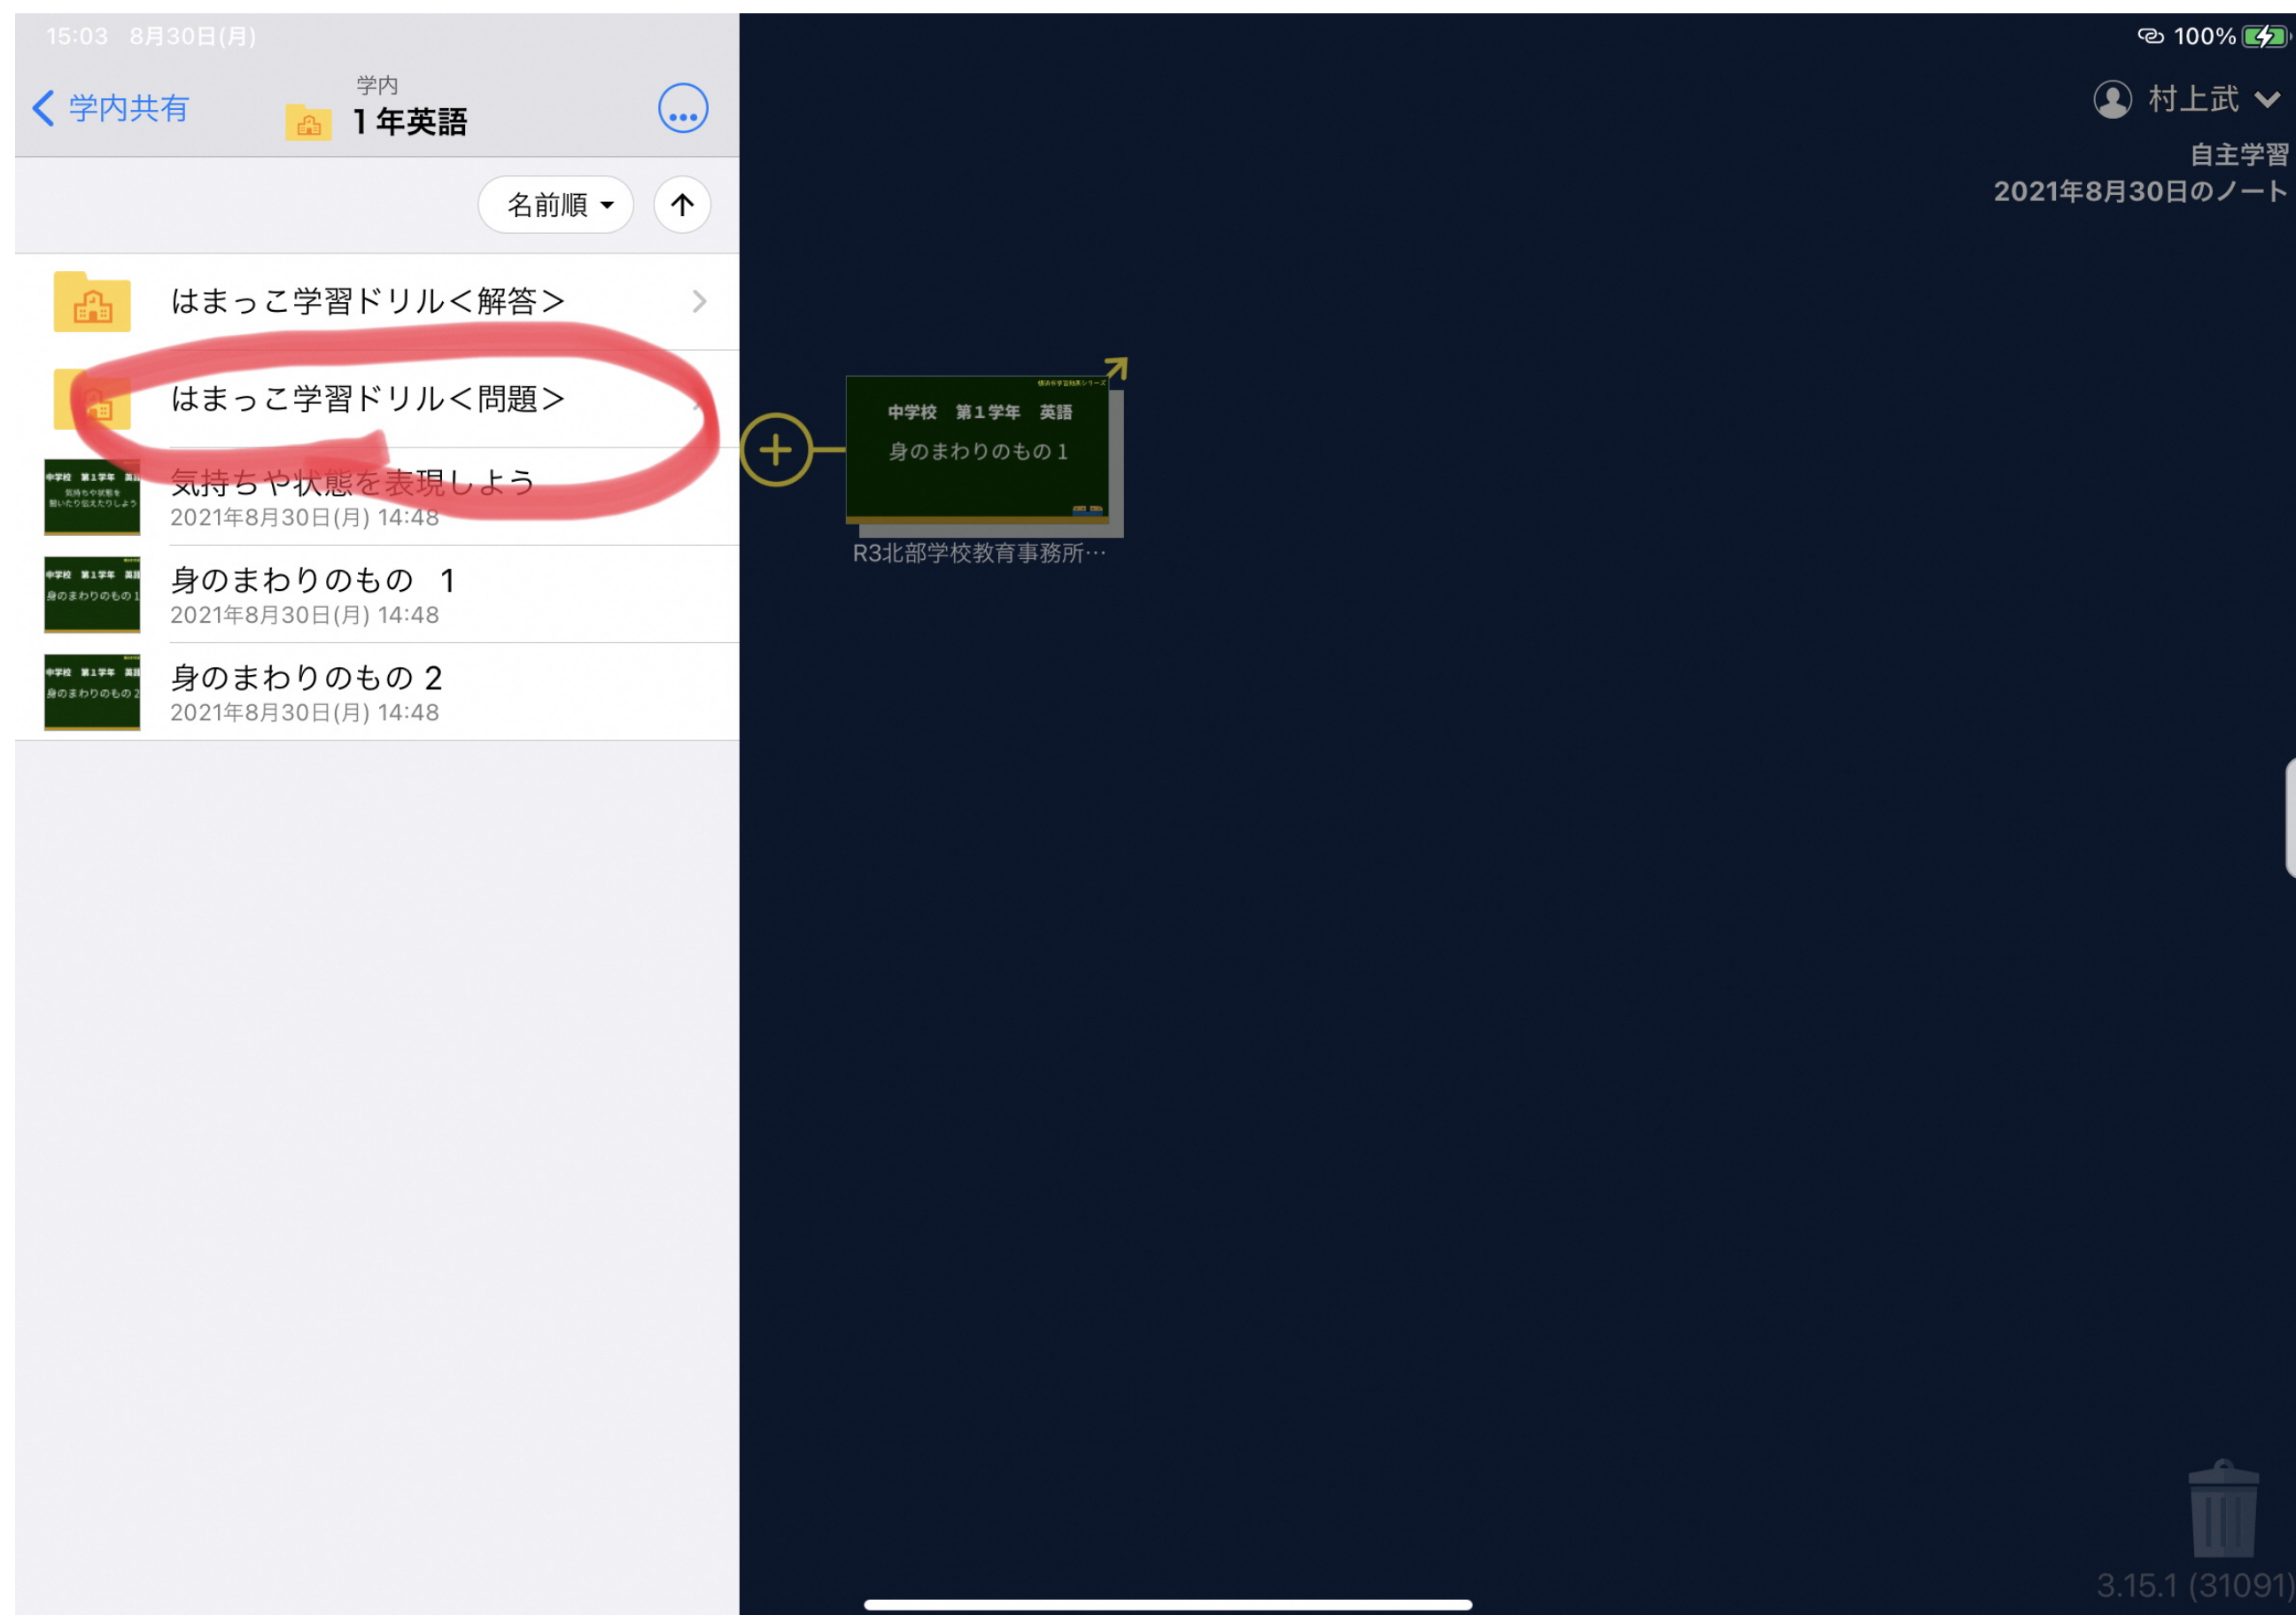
15:03 8月30日(月)

学内共有

学内
1 年英語

名前順

はまっこ学習ドリル＜解答＞

はまっこ学習ドリル＜問題＞

気持ちや状態を表現しよう
2021年8月30日(月) 14:48

身のまわりのもの 1
2021年8月30日(月) 14:48

身のまわりのもの 2
2021年8月30日(月) 14:48

100%

村上武

自主学習
2021年8月30日のノート

中学校 第1学年 英語
身のまわりのもの 1

R3北部学校教育事務所…

3.15.1 (31091)